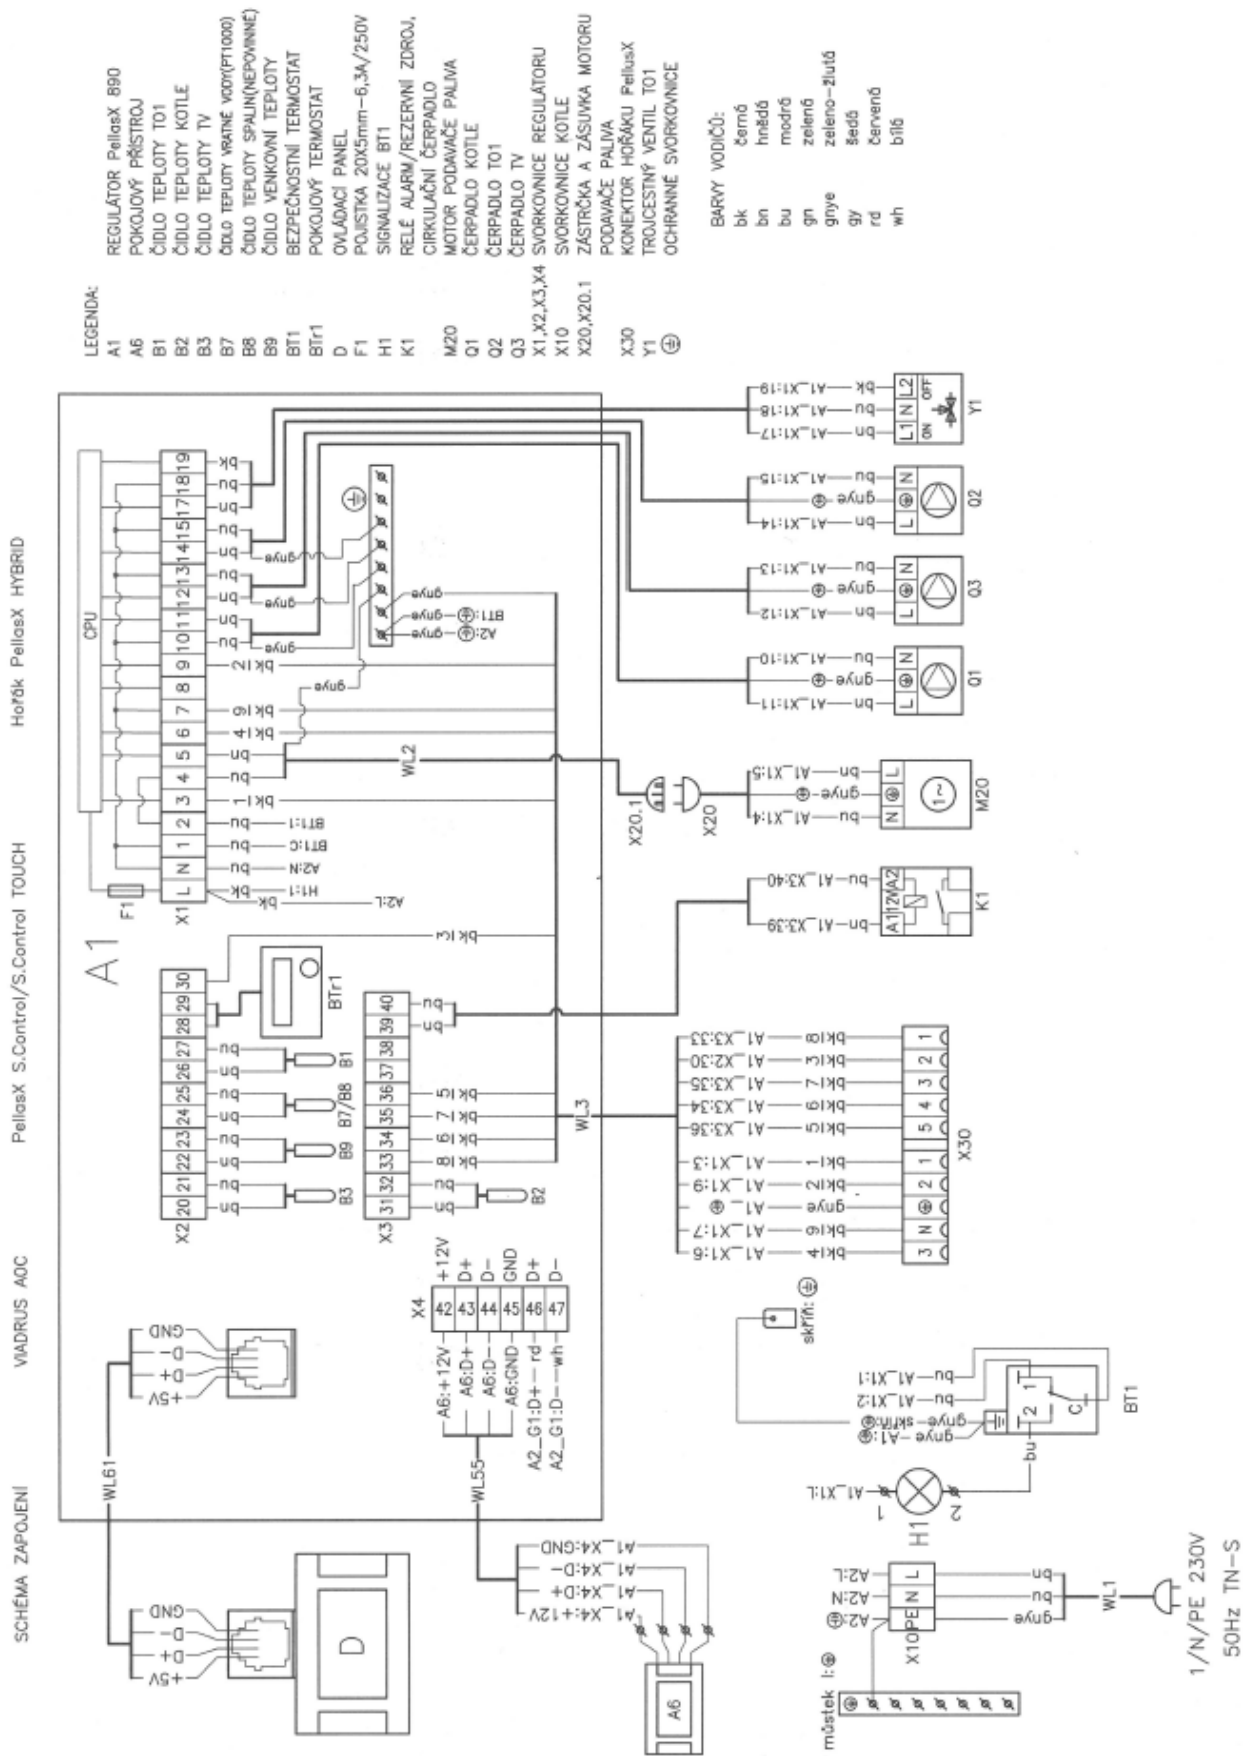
SCHÉMA ZAPOJENÍ VIADRUS A0C PellasX S.Control/S.Control TOUCH Hořák PellasX HYBRID

LEGENDA:
| | |
|---|---|
| A1 | REGULÁTOR PellasX B90 |
| A6 | POKOJOVÝ PŘÍSTROJ |
| B1 | ČIDLO TEPLOTY TO1 |
| B2 | ČIDLO TEPLOTY KOTLE |
| B3 | ČIDLO TEPLOTY TV |
| B7 | ČIDLO TEPLOTY VRATNÉ VODY(PT1000) |
| B8 | ČIDLO TEPLOTY SPALIN(NEPOVINNÉ) |
| B9 | ČIDLO VENKOVNÍ TEPLOTY |
| BT1 | BEZPEČNOSTNÍ TERMOSTAT |
| BTr1 | POKOJOVÝ TERMOSTAT |
| D | OVLÁDACÍ PANEL |
| F1 | POJISTKA 20X5mm-6,3A/250V |
| H1 | SIGNALIZACE BT1 |
| K1 | RELÉ ALARM/REZERVNÍ ZDROJ, CIRKULAČNÍ ČERPADLO |
| M20 | MOTOR PODAVAČE PALIVA |
| Q1 | ČERPADLO KOTLE |
| Q2 | ČERPADLO TO1 |
| Q3 | ČERPADLO TV |
| X1,X2,X3,X4 | SVORKOVNICE REGULÁTORU |
| X10 | SVORKOVNICE KOTLE |
| X20,X20.1 | ZÁSTRČKA A ZÁSUVKA MOTORU PODAVAČE PALIVA |
| X30 | KONEKTOR HOŘÁKU PellasX |
| Y1 | TROJCESTNÝ VENTIL TO1 |
| ⏚ | OCHRANNÉ SVORKOVNICE |

BARVY VODIČŮ:
| | |
|---|---|
| bk | černá |
| bn | hnědá |
| bu | modrá |
| gn | zelená |
| gnye | zeleno-žlutá |
| gy | šedá |
| rd | červená |
| wh | bílá |

A1 CPU F1 X1 L N 1 2 3 4 5 6 7 8 9 10 11 12 13 14 15 16 17 18 19
bk bu bn bu bn bu bn bu bn bu bn bk
H1:1 BT1:C BT1:1 A2:N A2:L bk 1 bk 4 bk 6 bk 2 gnye
A2:⏚ BT1:⏚ gnye
X2 20 21 22 23 24 25 26 27 28 29 30 B3 B9 B7/B8 B1 BTr1
X3 31 32 33 34 35 36 37 38 39 40 B2 bk 8 bk 6 bk 7 bk 5 bk 3
X4 42 43 44 45 46 47 +12V D+ D- GND D+ D-
A6:+12V A6:D+ A6:D- A6:GND A2_G1:D+ rd A2_G1:D- wh
WL61 WL55 WL2 WL3 WL1
D +5V D+ D- GND
A6 A1_X4:+12V A1_X4:D+ A1_X4:D- A1_X4:GND
X20.1 X20 M20 N ⏚ L 1~ bu-A1_X1:4 gnye-⏚ bu-A1_X1:5
Q1 bn-A1_X1:11 gnye-⏚ bu-A1_X1:10
Q3 bn-A1_X1:12 gnye-⏚ bu-A1_X1:13
Q2 bn-A1_X1:14 gnye-⏚ bu-A1_X1:15
Y1 L1 N L2 ON OFF bn-A1_X1:17 bu-A1_X1:18 bk-A1_X1:19
K1 A1 12 A2 bn-A1_X3:39 bu-A1_X3:40
X30 3 N ⏚ 2 1 5 4 3 2 1
bk 4-A1_X1:6 bk 6-A1_X1:7 gnye-A1_⏚ bk 2-A1_X1:9 bk 1-A1_X1:3 bk 5-A1_X3:36 bk 6-A1_X3:34 bk 7-A1_X3:35 bk 3-A1_X2:30 bk 8-A1_X3:33
skříň: ⏚
BT1 C 2 1 gnye-A1:⏚ gnye-skříň:⏚ bu-A1_X1:2 bu-A1_X1:1 bu
H1 1 2 A1_X1:L
X10 PE N L gnye bu bu A2:⏚ A2:N A2:L
můstek I:⏚
1/N/PE 230V 50Hz TN-S